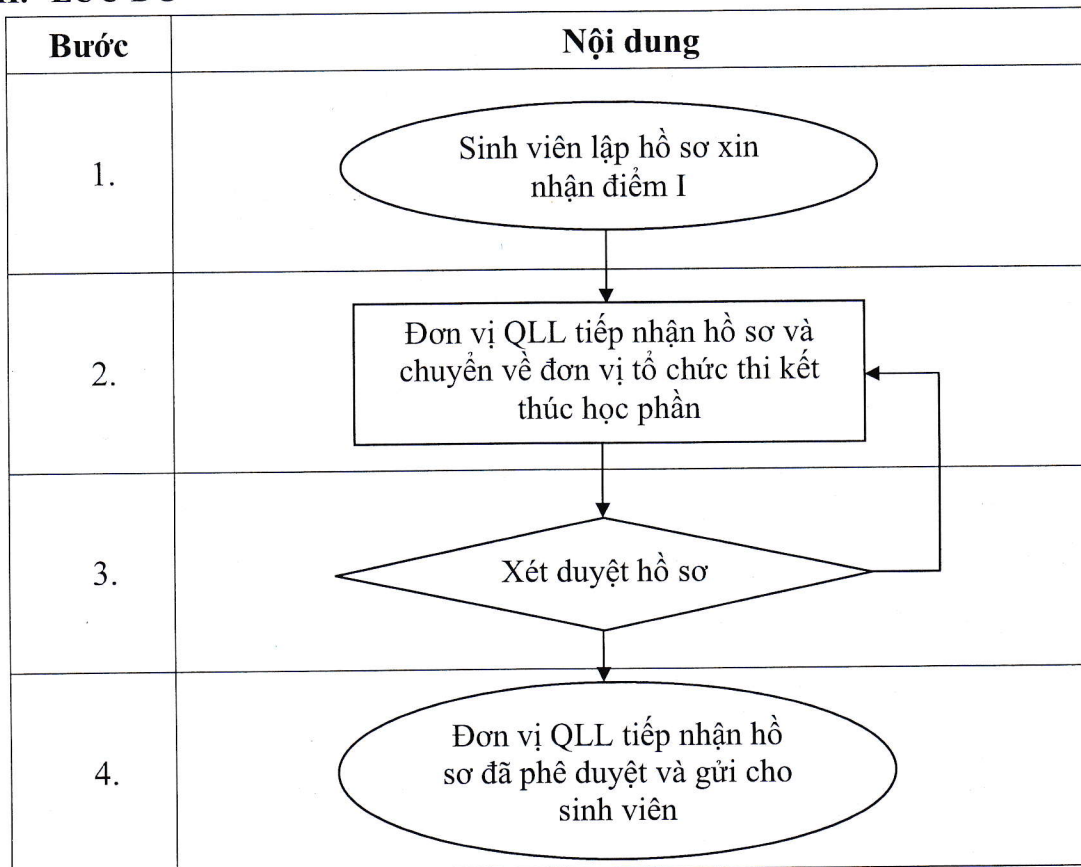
| Bước | Nội dung |
|---|---|
| 1. | Sinh viên lập hồ sơ xin nhận điểm I |
| 2. | Đơn vị QLL tiếp nhận hồ sơ và chuyển về đơn vị tổ chức thi kết thúc học phần |
| 3. | Xét duyệt hồ sơ |
| 4. | Đơn vị QLL tiếp nhận hồ sơ đã phê duyệt và gửi cho sinh viên |